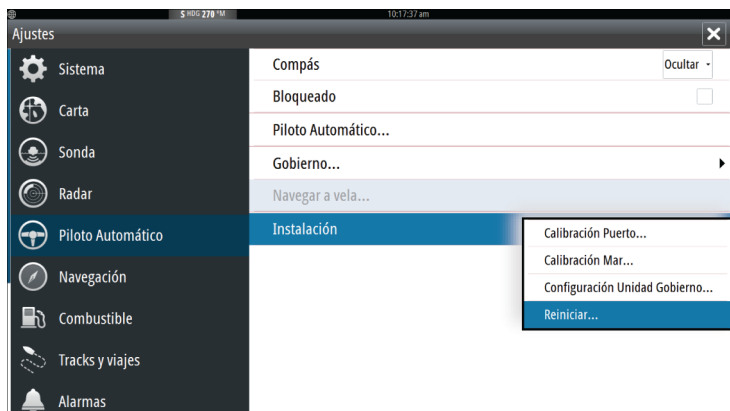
S HDG 270 °M
10:17:37 am

Ajustes

Sistema
Carta
Sonda
Radar
Piloto Automático
Navegación
Combustible
Tracks y viajes
Alarmas

Compás
Ocultar
Bloqueado
Piloto Automático...
Gobierno...
Navegar a vela...
Instalación

Calibración Puerto...
Calibración Mar...
Configuración Unidad Gobierno...
Reiniciar...